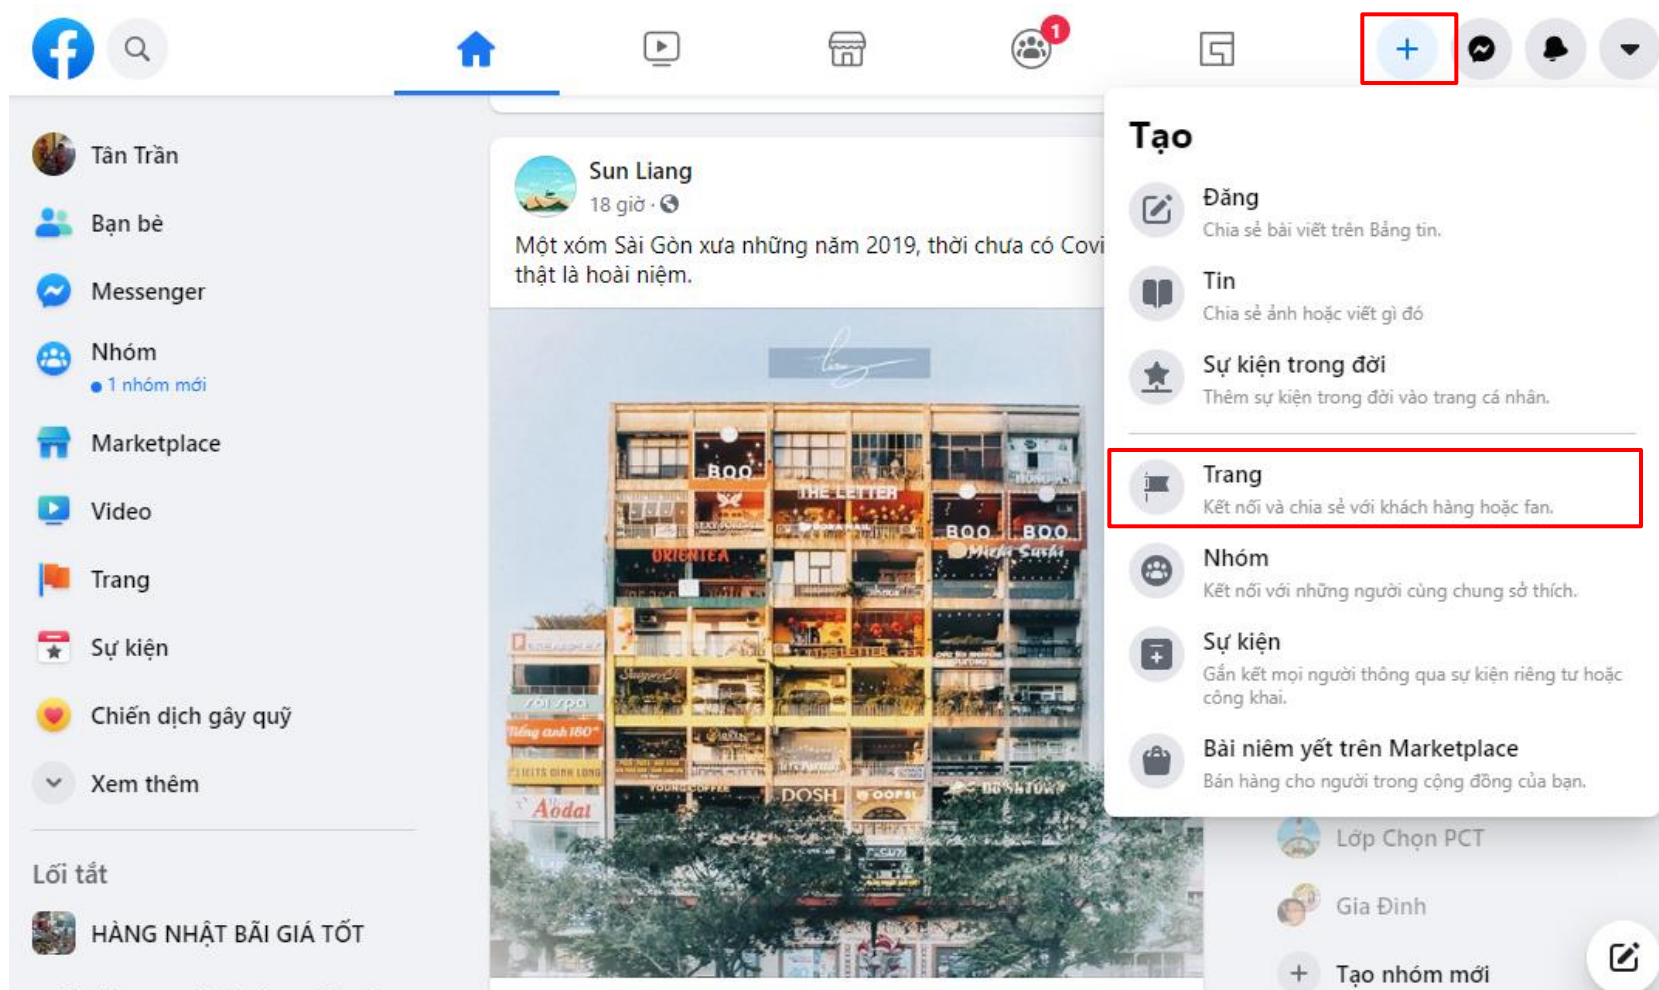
1

Tân Trần

Bạn bè

Messenger

Nhóm
1 nhóm mới

Marketplace

Video

Trang

Sự kiện

Chiến dịch gây quỹ

Xem thêm

Lối tắt

HÀNG NHẬT BÃI GIÁ TỐT

Sun Liang
18 giờ ·

Một xóm Sài Gòn xưa những năm 2019, thời chưa có Covi
thật là hoài niệm.

BOO
THE LETTER
ORIENTEA
BOO BOO
Miêu Sushi
Aodai
DOSH
OOPS!

Tạo

Đăng
Chia sẻ bài viết trên Bảng tin.

Tin
Chia sẻ ảnh hoặc viết gì đó

Sự kiện trong đời
Thêm sự kiện trong đời vào trang cá nhân.

Trang
Kết nối và chia sẻ với khách hàng hoặc fan.

Nhóm
Kết nối với những người cùng chung sở thích.

Sự kiện
Gắn kết mọi người thông qua sự kiện riêng tư hoặc công khai.

Bài niêm yết trên Marketplace
Bán hàng cho người trong cộng đồng của bạn.

Lớp Chọn PCT

Gia Đình

Tạo nhóm mới